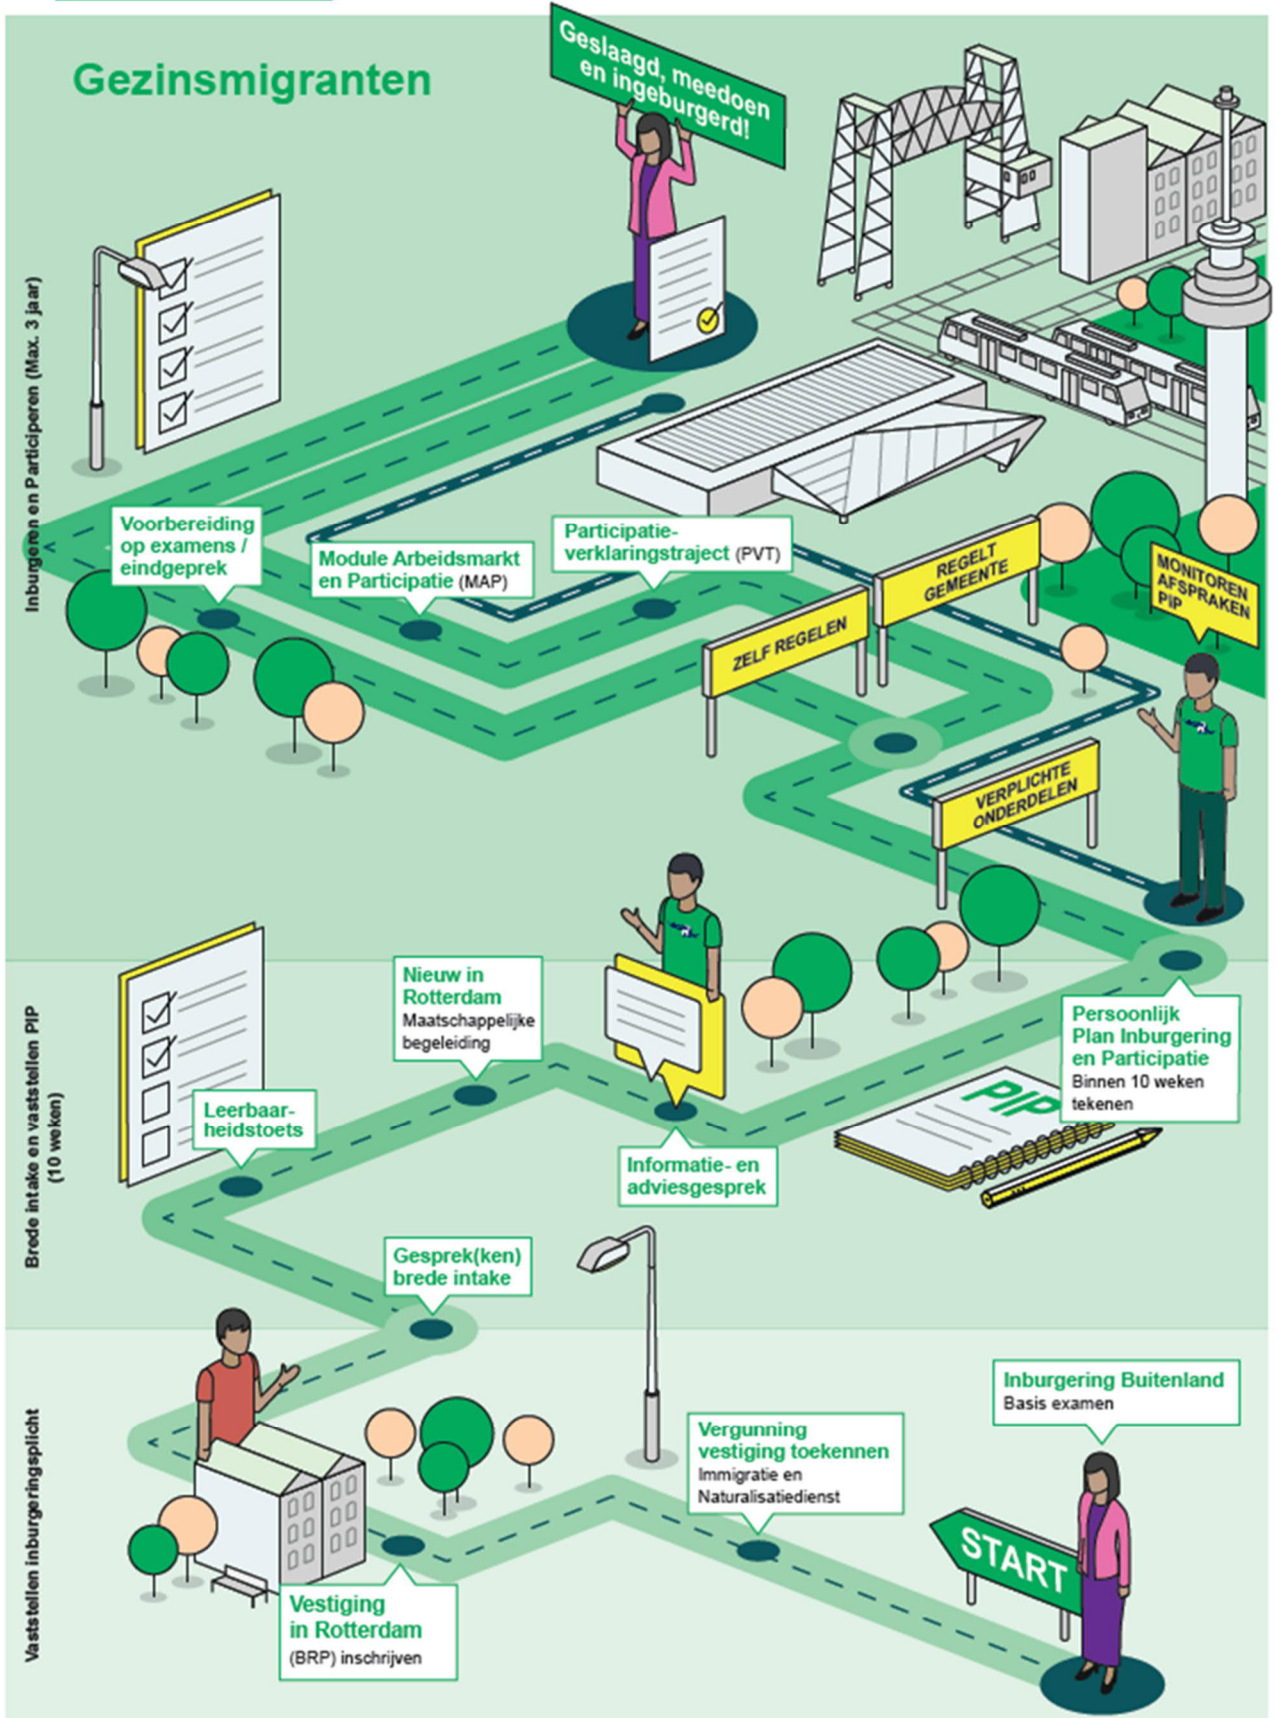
Gezinsmigranten

Geslaagd, meedoen en ingeburgerd!

Inburgeren en Participeren (Max. 3 jaar)

Voorbereiding op examens / eindgesprek

Module Arbeidsmarkt en Participatie (MAP)

Participatieverklaringstraject (PVT)

ZELF REGELEN

REGELT GEMEENTE

MONITOREN AFSPRAKEN PIP

VERPLICHTE ONDERDELEN

Brede intake en vaststellen PIP (10 weken)

Nieuw in Rotterdam
Maatschappelijke begeleiding

Leerbaarheidstoets

Informatie- en adviesgesprek

PIP

Persoonlijk Plan Inburgering en Participatie
Binnen 10 weken tekenen

Gesprek(ken) brede intake

Vaststellen inburgeringsplicht

Inburgering Buitenland
Basis examen

Vergunning vestiging toekennen
Immigratie en Naturalisatiedienst

START

Vestiging in Rotterdam
(BRP) inschrijven